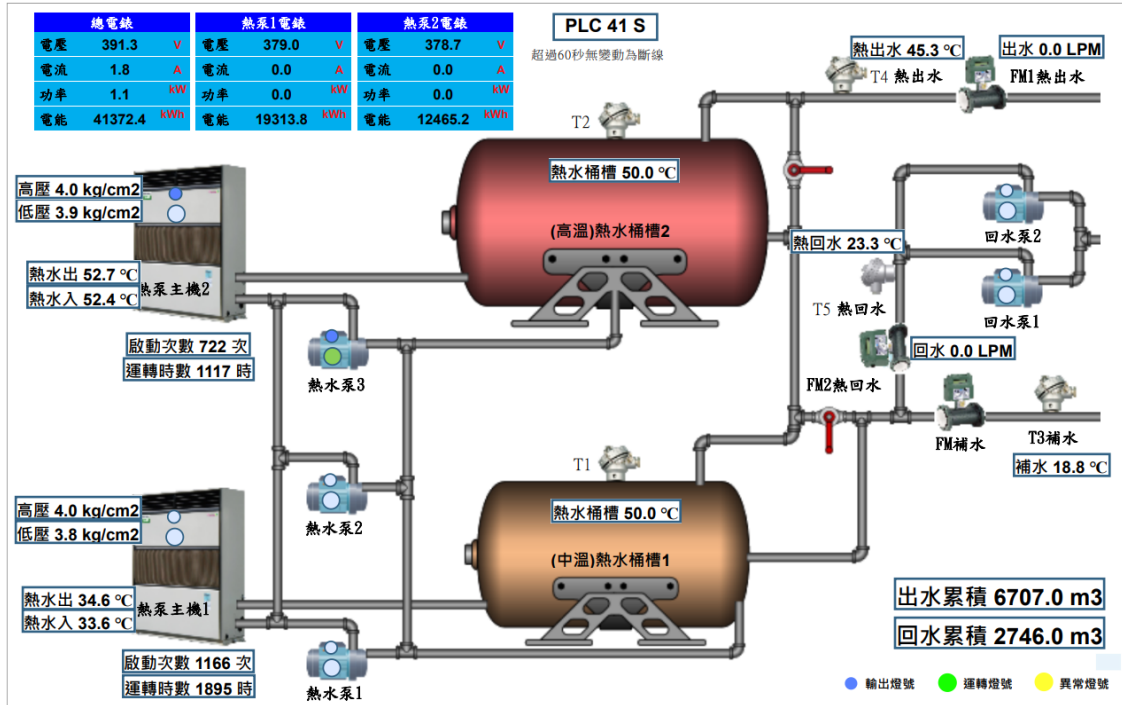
| 總電錶 | | |
|---|---|---|
| 電壓 | 391.3 | V |
| 電流 | 1.8 | A |
| 功率 | 1.1 | kW |
| 電能 | 41372.4 | kWh |

| 熱泵1電錶 | | |
|---|---|---|
| 電壓 | 379.0 | V |
| 電流 | 0.0 | A |
| 功率 | 0.0 | kW |
| 電能 | 19313.8 | kWh |

| 熱泵2電錶 | | |
|---|---|---|
| 電壓 | 378.7 | V |
| 電流 | 0.0 | A |
| 功率 | 0.0 | kW |
| 電能 | 12465.2 | kWh |

PLC 41 S
超過60秒無變動為斷線

熱出水 45.3 °C
T4 熱出水
出水 0.0 LPM
FM1熱出水

T2
熱水桶槽 50.0 °C
(高溫)熱水桶槽2

高壓 4.0 kg/cm2
低壓 3.9 kg/cm2
熱水出 52.7 °C
熱水入 52.4 °C
熱泵主機2
啟動次數 722 次
運轉時數 1117 時

熱回水 23.3 °C
回水泵2
回水泵1
T5 熱回水
回水 0.0 LPM
FM2熱回水

熱水泵3
熱水泵2
熱水泵1

FM補水
T3補水
補水 18.8 °C

T1
熱水桶槽 50.0 °C
(中溫)熱水桶槽1

高壓 4.0 kg/cm2
低壓 3.8 kg/cm2
熱水出 34.6 °C
熱水入 33.6 °C
熱泵主機1
啟動次數 1166 次
運轉時數 1895 時

出水累積 6707.0 m3
回水累積 2746.0 m3

輸出燈號
運轉燈號
異常燈號